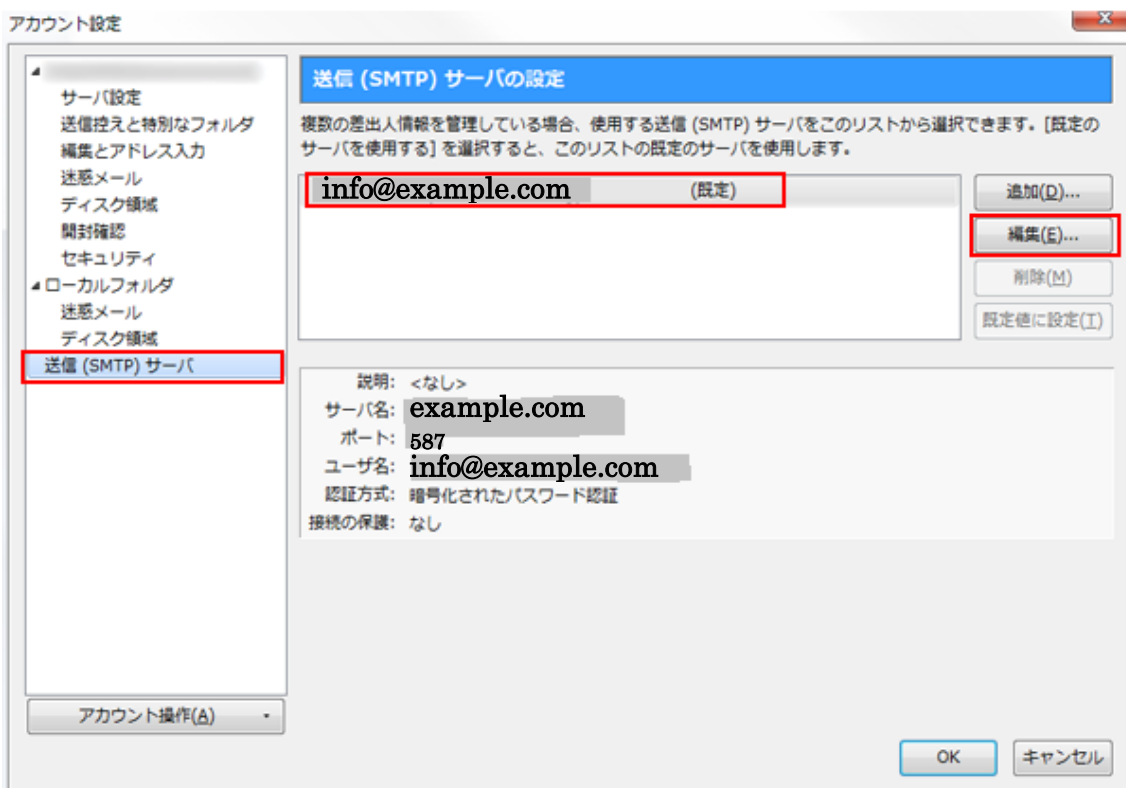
アカウント設定

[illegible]
サーバ設定
送信控えと特別なフォルダ
編集とアドレス入力
迷惑メール
ディスク領域
開封確認
セキュリティ
ローカルフォルダ
迷惑メール
ディスク領域
送信 (SMTP) サーバ

アカウント操作(A)

送信 (SMTP) サーバの設定

複数の差出人情報を管理している場合、使用する送信 (SMTP) サーバをこのリストから選択できます。[既定のサーバを使用する] を選択すると、このリストの既定のサーバを使用します。

info@example.com (既定)

追加(D)...
編集(E)...
削除(M)
既定値に設定(T)

説明: <なし>
サーバ名: example.com
ポート: 587
ユーザ名: info@example.com
認証方式: 暗号化されたパスワード認証
接続の保護: なし

OK
キャンセル